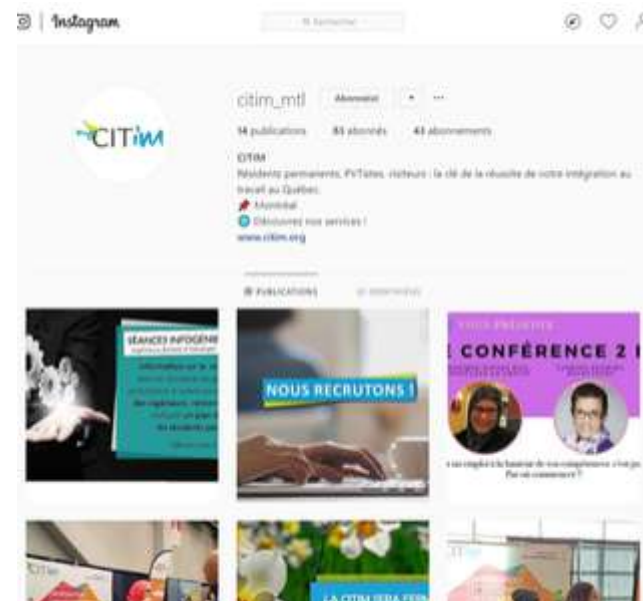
Instagram

Rechercher

CITIM

citim_mtl Abonné(e)

14 publications 83 abonnés 43 abonnements

CITIM

Résidents permanents, PVTistes, visiteurs : la clé de la réussite de votre intégration au travail au Québec.

Montréal

Découvrez nos services !

www.citim.org

PUBLICATIONS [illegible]

SÉANCES INFOGÉNÉ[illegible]

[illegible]

NOUS RECRUTONS !

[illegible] PRÉSENTE

CONFÉRENCE 2 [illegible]

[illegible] à la hauteur de vos compétences ? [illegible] Par où commencer ?

CITIM

LA CITIM SERA FER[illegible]

CITIM